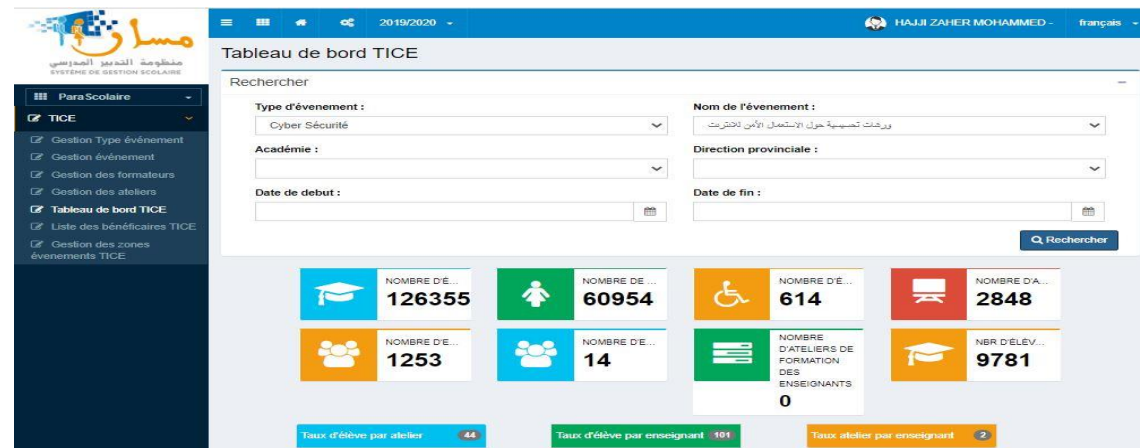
مسار
منظومة التدبير المدرسي
SYSTÈME DE GESTION SCOLAIRE

ParaScolaire
TICE
Gestion Type événement
Gestion événement
Gestion des formateurs
Gestion des ateliers
Tableau de bord TICE
Liste des bénéficaires TICE
Gestion des zones évenements TICE

2019/2020
HAJJI ZAHER MOHAMMED -
français

Tableau de bord TICE

Rechercher

Type d'évenement :
Cyber Sécurité

Nom de l'évenement :
ورشات تحسيسية حول الاستعمال الآمن للانترنت

Académie :

Direction provinciale :

Date de debut :

Date de fin :

Rechercher

NOMBRE D'E...
126355

NOMBRE DE ...
60954

NOMBRE D'E...
614

NOMBRE D'A...
2848

NOMBRE D'E...
1253

NOMBRE D'E...
14

NOMBRE D'ATELIERS DE FORMATION DES ENSEIGNANTS
0

NBR D'ÉLÈV...
9781

Taux d'élève par atelier 44
Taux d'élève par enseignant 101
Taux atelier par enseignant 2